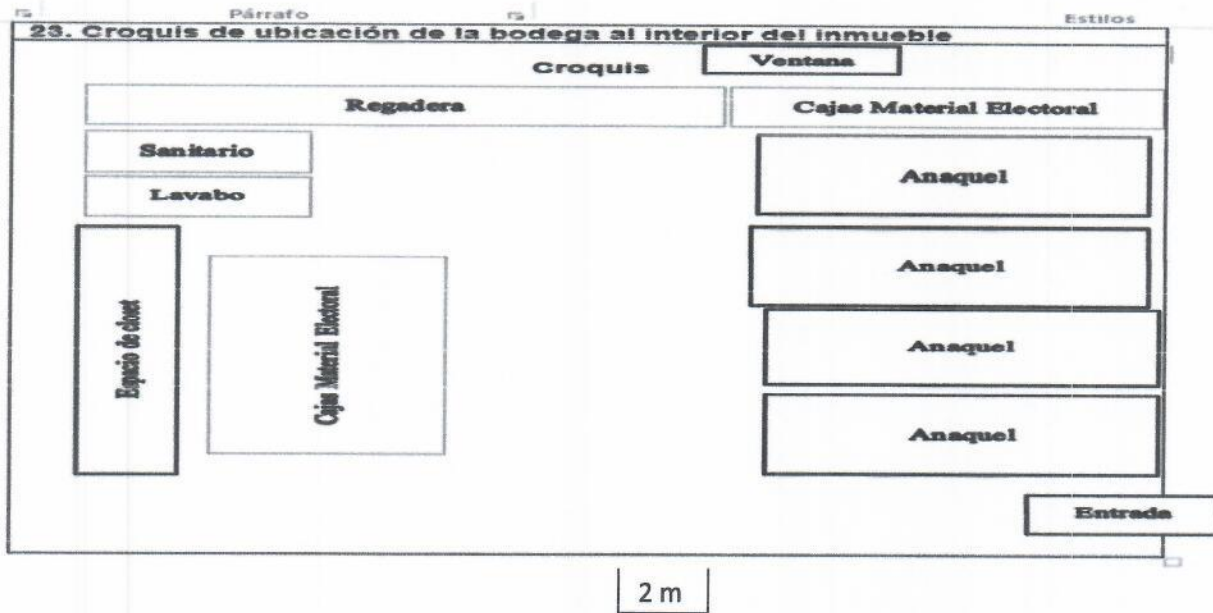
Párrafo

Estilos

23. Croquis de ubicación de la bodega al interior del inmueble

Croquis

Ventana

Regadera

Cajas Material Electoral

Sanitario

Lavabo

Anaquel

Anaquel

Anaquel

Anaquel

Espacio de closet

Cajas Material Electoral

Entrada

2 m